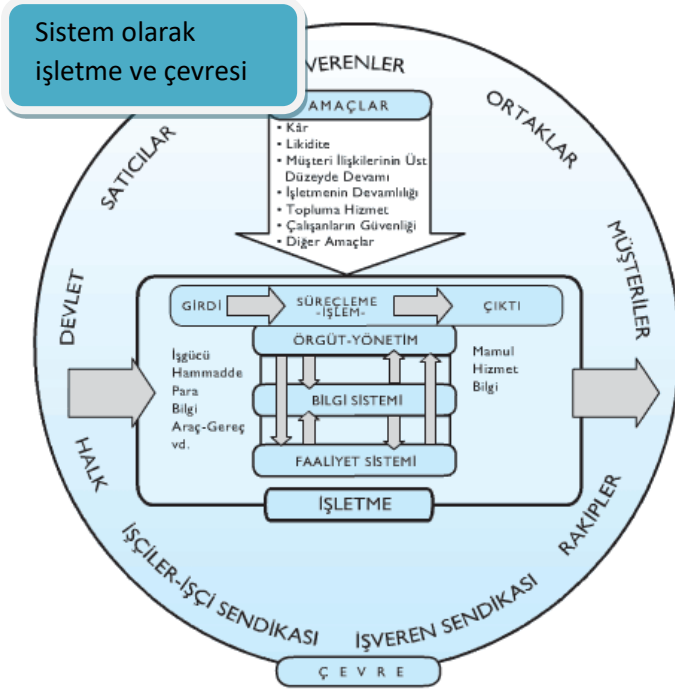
Sistem olarak işletme ve çevresi

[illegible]VERENLER

ORTAKLAR

SATICILAR

MÜŞTERİLER

DEVLET

HALK

RAKİPLER

İŞÇİLER-İŞÇİ SENDİKASI

İŞVEREN SENDİKASI

ÇEVRE

AMAÇLAR

• Kâr
• Likidite
• Müşteri İlişkilerinin Üst Düzeyde Devamı
• İşletmenin Devamlılığı
• Topluma Hizmet
• Çalışanların Güvenliği
• Diğer Amaçlar

GİRDİ

SÜREÇLEME -İŞLEM-

ÇIKTI

ÖRGÜT-YÖNETİM

İşgücü
Hammadde
Para
Bilgi
Araç-Gereç
vd.

Mamul
Hizmet
Bilgi

BİLGİ SİSTEMİ

FAALİYET SİSTEMİ

İŞLETME